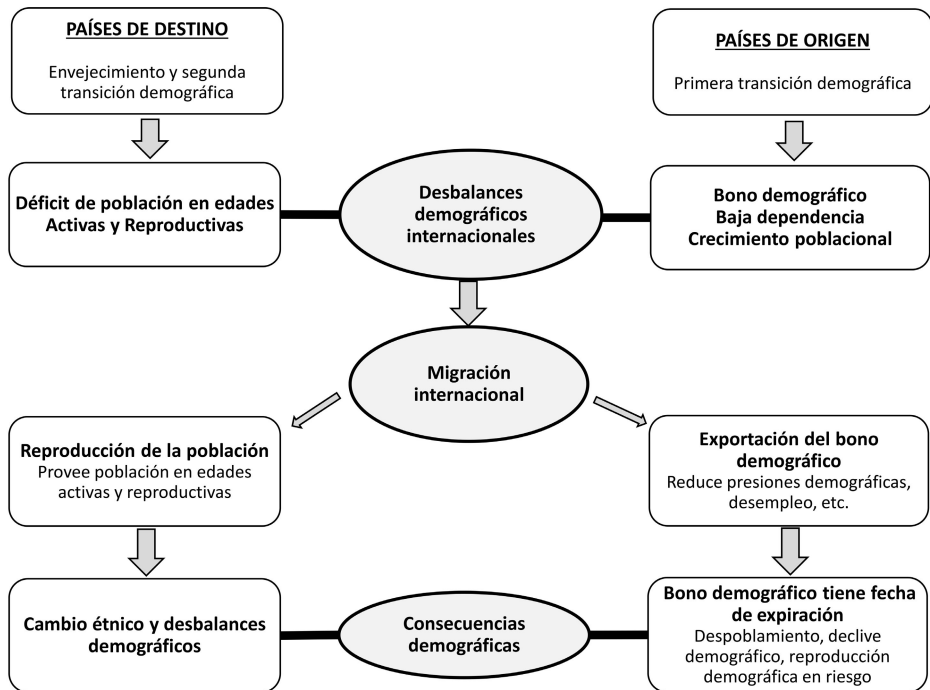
PAÍSES DE DESTINO

Envejecimiento y segunda transición demográfica

PAÍSES DE ORIGEN

Primera transición demográfica

Déficit de población en edades Activas y Reproductivas

Desbalances demográficos internacionales

Bono demográfico
Baja dependencia
Crecimiento poblacional

Migración internacional

Reproducción de la población
Provee población en edades activas y reproductivas

Exportación del bono demográfico
Reduce presiones demográficas, desempleo, etc.

Cambio étnico y desbalances demográficos

Consecuencias demográficas

Bono demográfico tiene fecha de expiración
Despoblamiento, declive demográfico, reproducción demográfica en riesgo